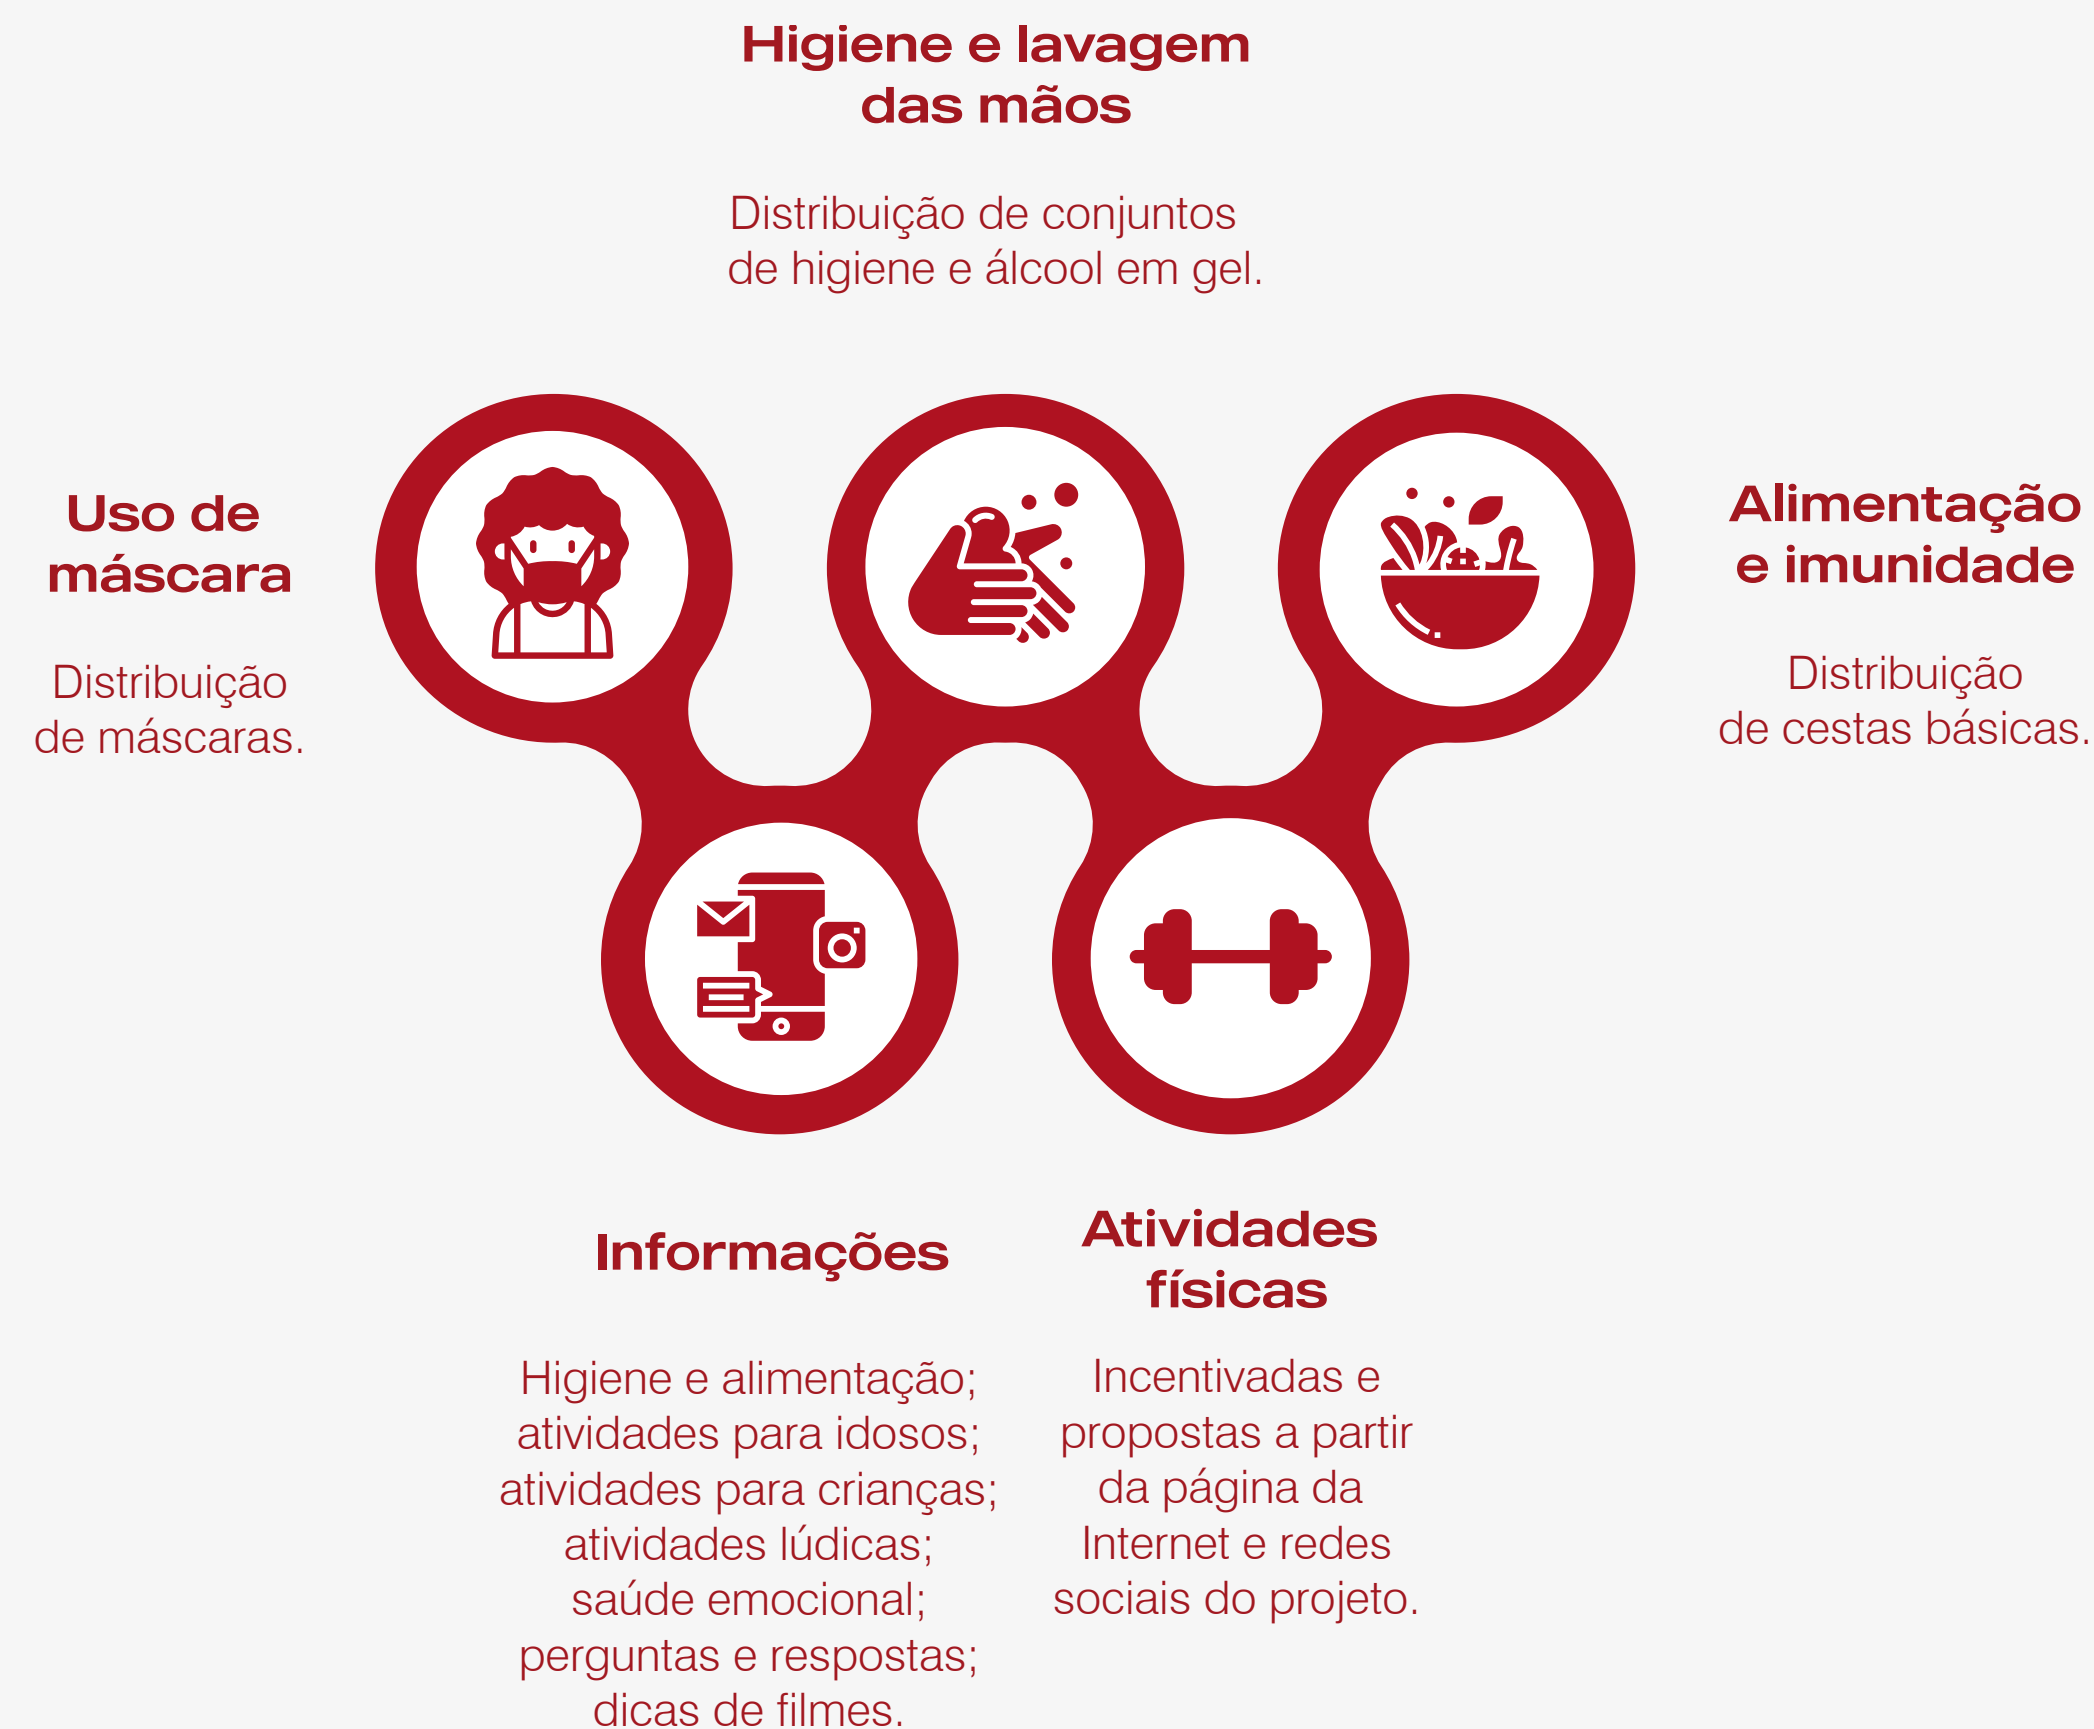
Higiene e lavagem das mãos

Distribuição de conjuntos de higiene e álcool em gel.

Uso de máscara

Distribuição de máscaras.

Alimentação e imunidade

Distribuição de cestas básicas.

Informações

Higiene e alimentação; atividades para idosos; atividades para crianças; atividades lúdicas; saúde emocional; perguntas e respostas; dicas de filmes.

Atividades físicas

Incentivadas e propostas a partir da página da Internet e redes sociais do projeto.